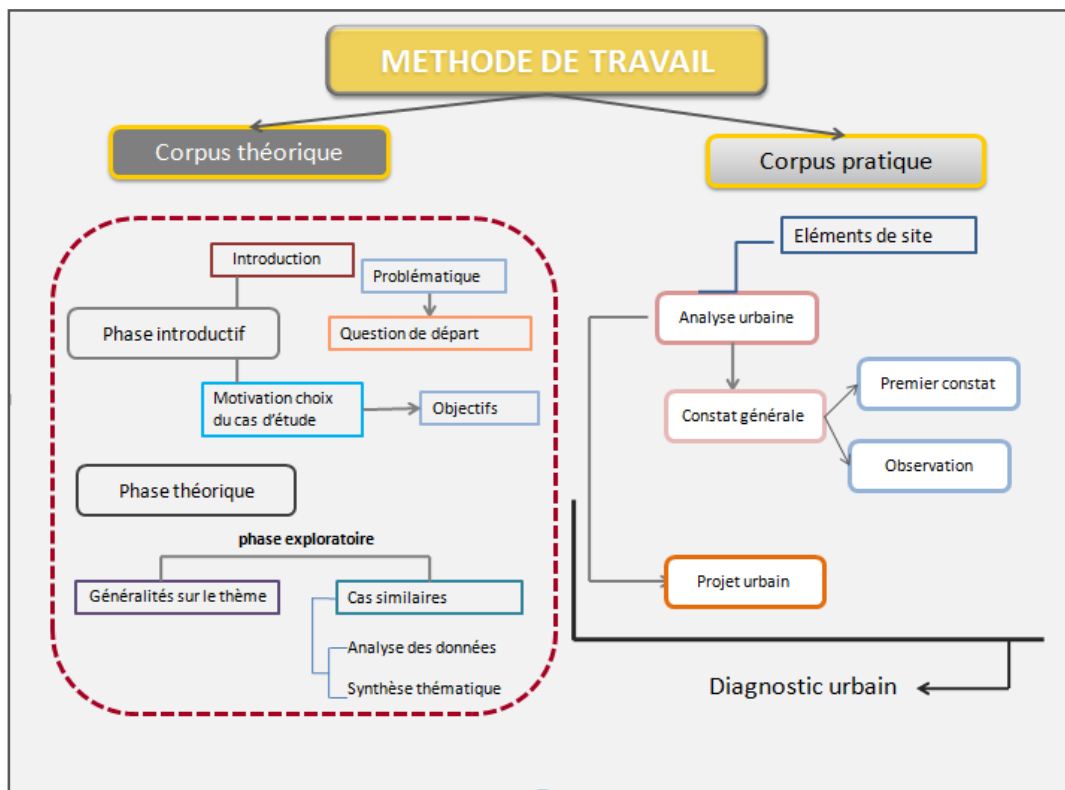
METHODE DE TRAVAIL

Corpus théorique

Corpus pratique

Introduction

Problématique

Phase introductif

Question de départ

Motivation choix du cas d'étude

Objectifs

Phase théorique

phase exploratoire

Généralités sur le thème

Cas similaires

Analyse des données

Synthèse thématique

Eléments de site

Analyse urbaine

Constat générale

Premier constat

Observation

Projet urbain

Diagnostic urbain